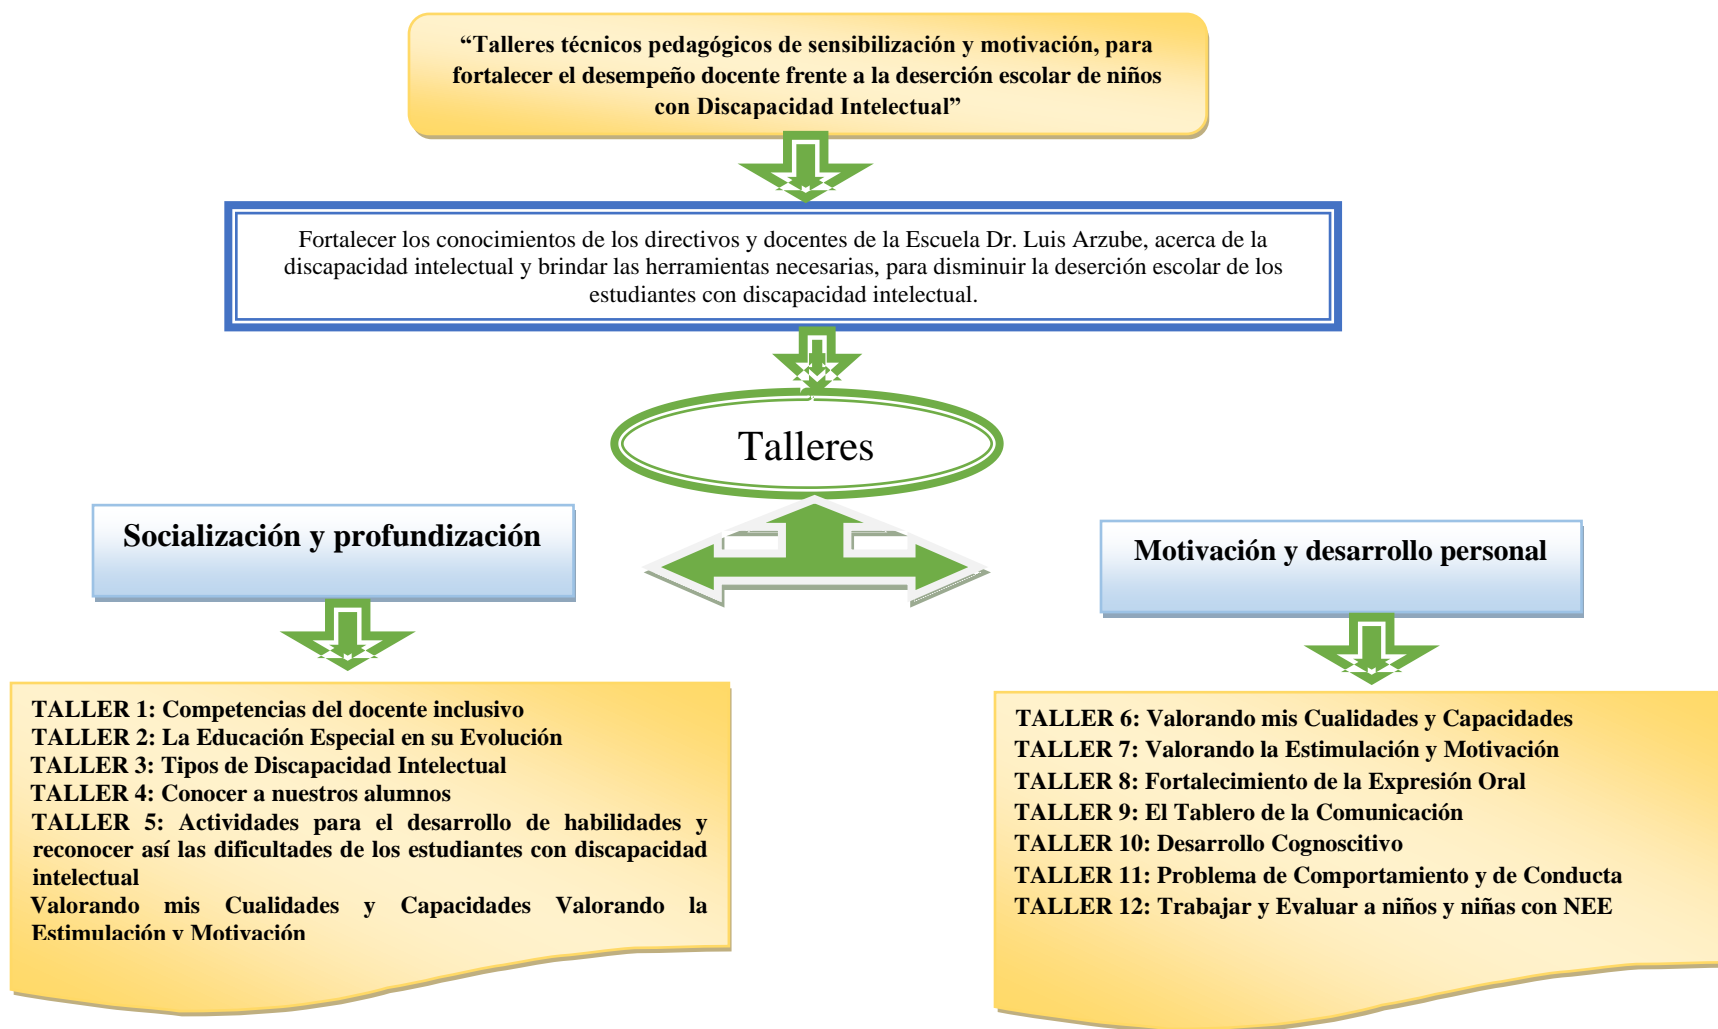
"Talleres técnicos pedagógicos de sensibilización y motivación, para fortalecer el desempeño docente frente a la deserción escolar de niños con Discapacidad Intelectual"

Fortalecer los conocimientos de los directivos y docentes de la Escuela Dr. Luis Arzube, acerca de la discapacidad intelectual y brindar las herramientas necesarias, para disminuir la deserción escolar de los estudiantes con discapacidad intelectual.

Talleres

Socialización y profundización

TALLER 1: Competencias del docente inclusivo
TALLER 2: La Educación Especial en su Evolución
TALLER 3: Tipos de Discapacidad Intelectual
TALLER 4: Conocer a nuestros alumnos
TALLER 5: Actividades para el desarrollo de habilidades y reconocer así las dificultades de los estudiantes con discapacidad intelectual
Valorando mis Cualidades y Capacidades Valorando la Estimulación y Motivación

Motivación y desarrollo personal

TALLER 6: Valorando mis Cualidades y Capacidades
TALLER 7: Valorando la Estimulación y Motivación
TALLER 8: Fortalecimiento de la Expresión Oral
TALLER 9: El Tablero de la Comunicación
TALLER 10: Desarrollo Cognoscitivo
TALLER 11: Problema de Comportamiento y de Conducta
TALLER 12: Trabajar y Evaluar a niños y niñas con NEE